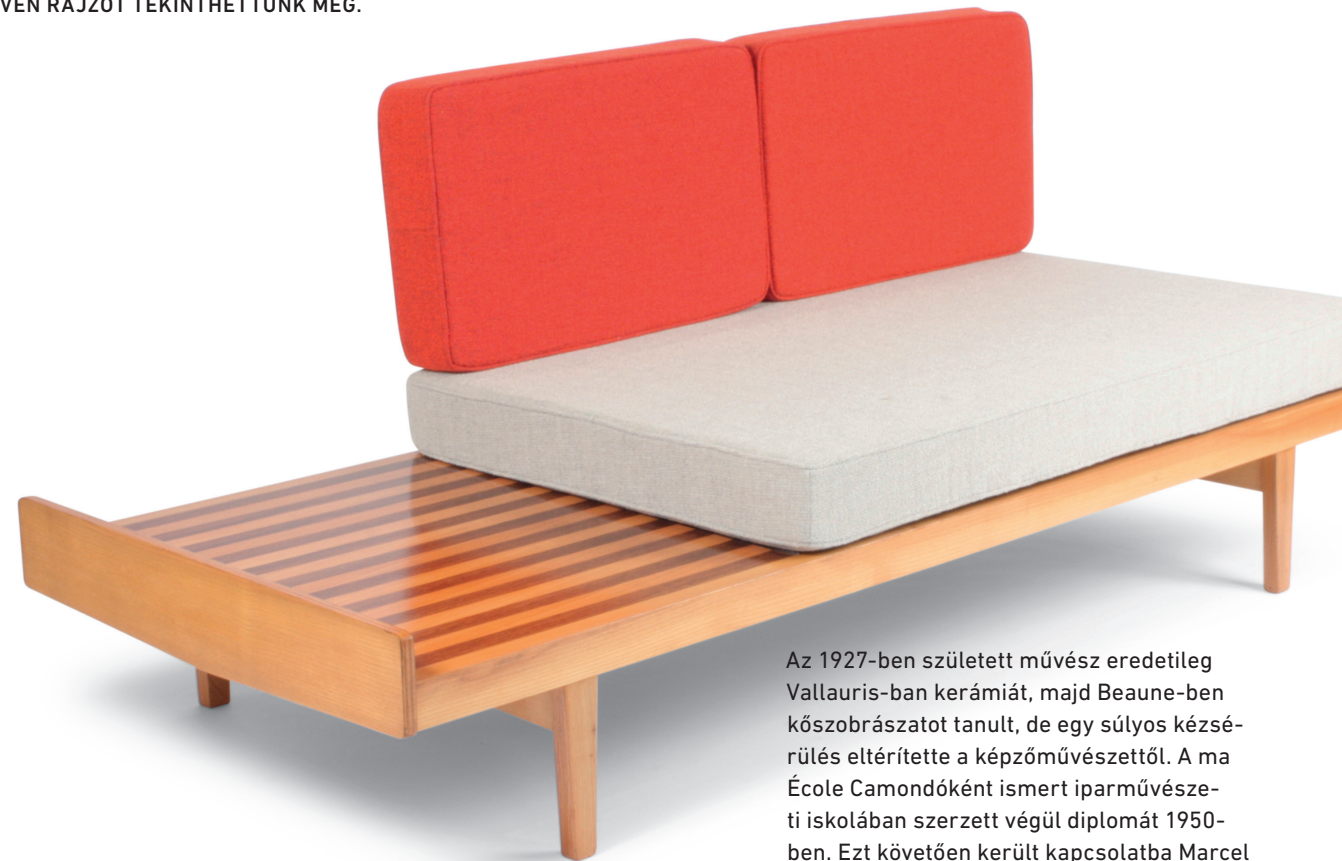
VEN RAJZOT TEKINTHETTÜNK MEG.

Az 1927-ben született művész eredetileg Vallauris-ban kerámiát, majd Beaune-ben kőszobrászatot tanult, de egy súlyos kézsérülés eltérítette a képzőművészettől. A ma École Camondóként ismert iparművészeti iskolában szerzett végül diplomát 1950-ben. Ezt követően került kapcsolatba Marcel